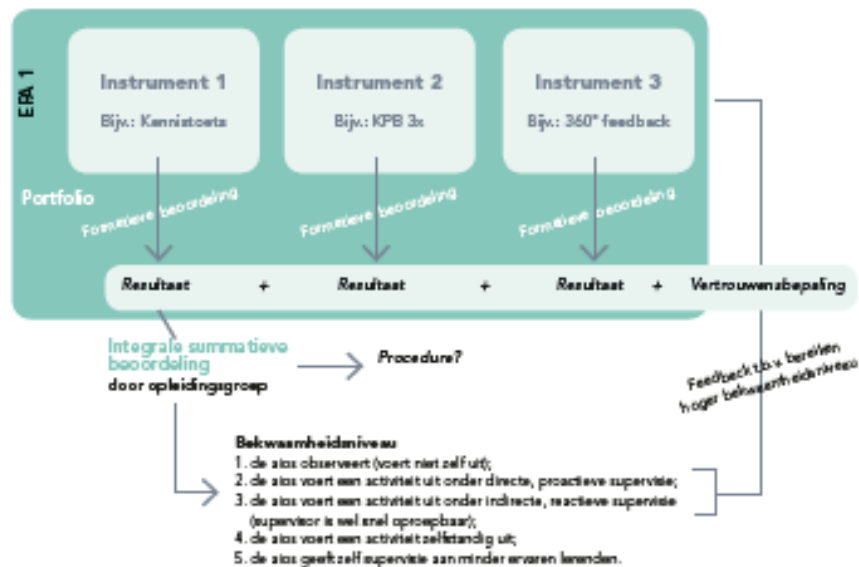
EPA 1

Instrument 1
Bijv.: Kennistoets

Instrument 2
Bijv.: KPB 3x

Instrument 3
Bijv.: 360° feedback

Portfolio

Formatieve beoordeling

Formatieve beoordeling

Formatieve beoordeling

Resultaat + Resultaat + Resultaat + Vertrouwensbepaling

Integrale summatieve beoordeling door opleidingsgroep

Procedure?

Feedback t.b.v. bereiken hoger bekwaamheidsniveau

Bekwaamheidniveau
1. de aios observeert (voert niet zelf uit);
2. de aios voert een activiteit uit onder directe, proactieve supervisie;
3. de aios voert een activiteit uit onder indirecte, reactieve supervisie (supervisor is wel snel oproepbaar);
4. de aios voert een activiteit zelfstandig uit;
5. de aios geeft zelf supervisie aan minder ervaren lerenden.